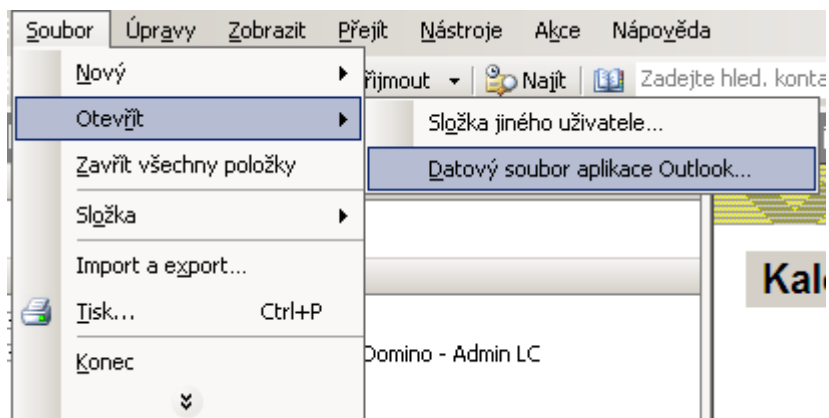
Soubor Úpravy Zobrazit Přejít Nástroje Akce Nápověda

Nový

Otevřít

Zavřít všechny položky

Složka

Import a export...

Tisk... Ctrl+P

Konec

řijmout Najít Zadejte hled. konta

Složka jiného uživatele...

Datový soubor aplikace Outlook...

Kal

Domino - Admin LC